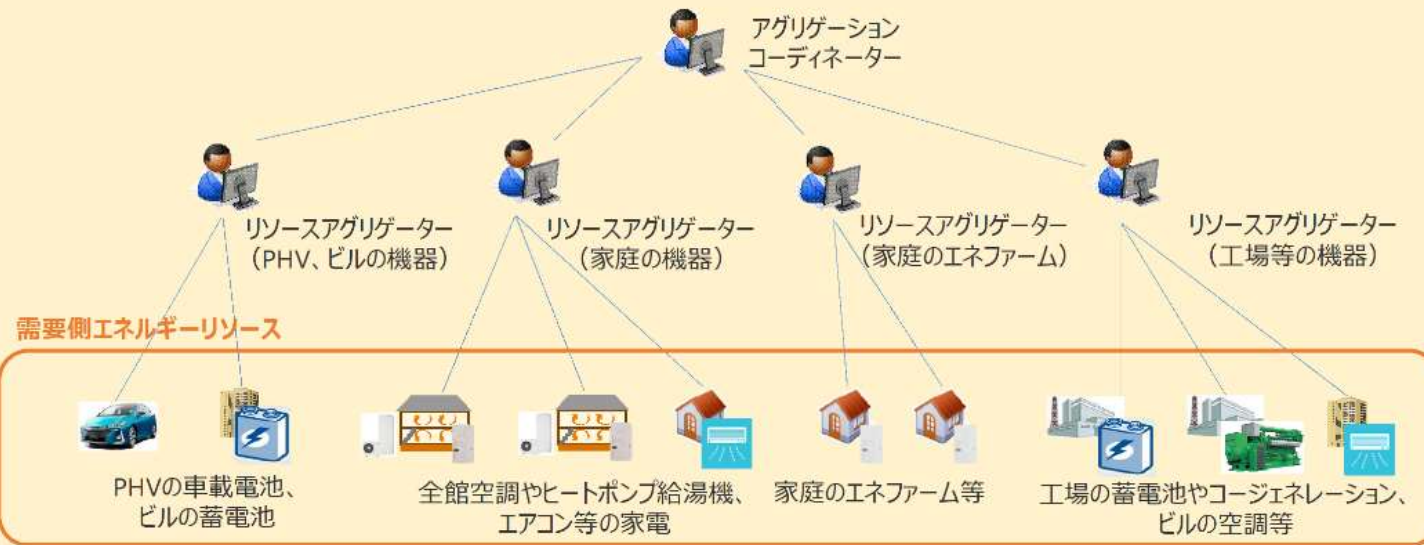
アグリゲーション
コーディネーター

リソースアグリゲーター
（PHV、ビルの機器）

リソースアグリゲーター
（家庭の機器）

リソースアグリゲーター
（家庭のエネファーム）

リソースアグリゲーター
（工場等の機器）

需要側エネルギーリソース

PHVの車載電池、
ビルの蓄電池

全館空調やヒートポンプ給湯機、
エアコン等の家電

家庭のエネファーム等

工場の蓄電池やコージェネレーション、
ビルの空調等